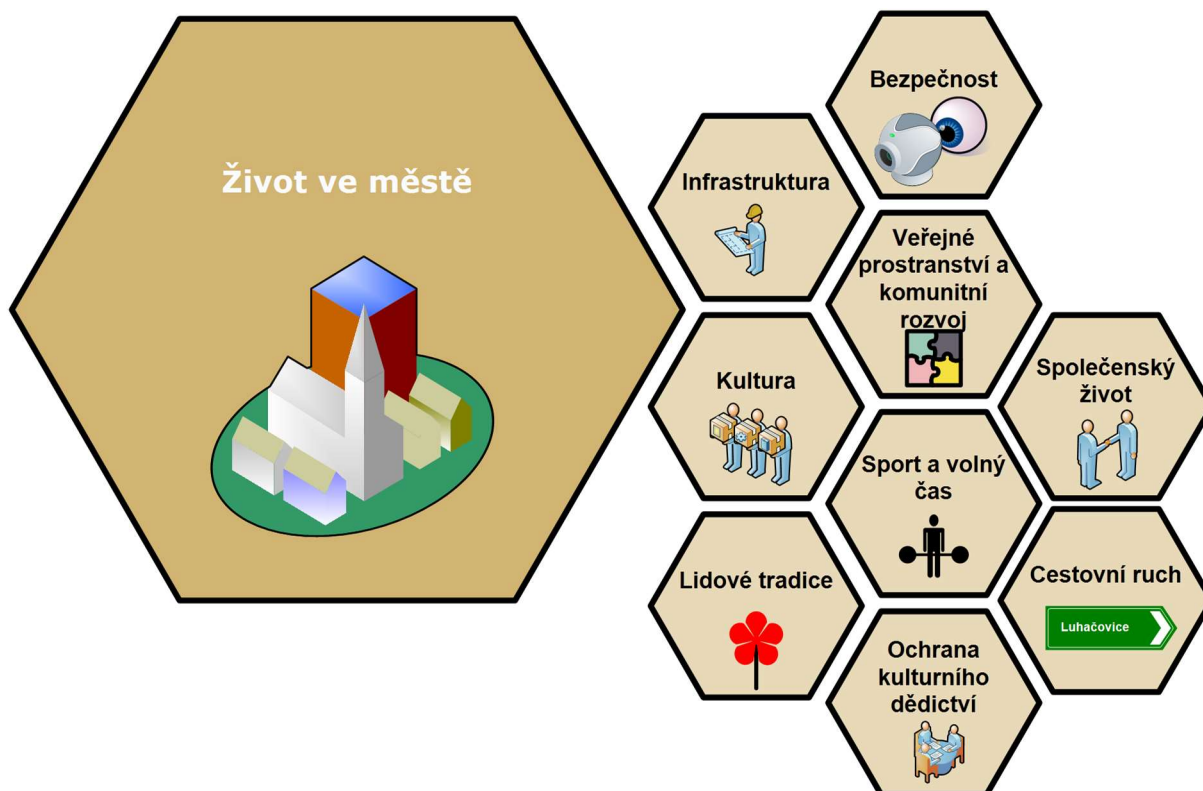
Život ve městě

Bezpečnost

Infrastruktura

Veřejné prostranství a komunitní rozvoj

Kultura

Společenský život

Sport a volný čas

Lidové tradice

Cestovní ruch

Luhačovice

Ochrana kulturního dědictví